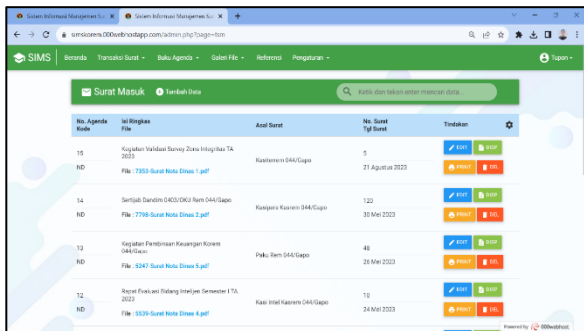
Sistem Informasi Manajemen Sur ✕ | Sistem Informasi Manajemen Sur ✕ | +

simskorem.000webhostapp.com/admin.php?page=tsm

SIMS | Beranda | Transaksi Surat ▾ | Buku Agenda ▾ | Galeri File ▾ | Referensi | Pengaturan ▾ | Tupon ▾

Surat Masuk | Tambah Data | Ketik dan tekan enter mencari data...

| No. Agenda Kode | Isi Ringkas File | Asal Surat | No. Surat Tgl Surat | Tindakan |
|---|---|---|---|---|
| 15 ND | Kegiatan Validasi Survey Zona Integritas TA 2023 File : 7353-Surat Nota Dinas 1.pdf | Kasiterem 044/Gapo | 5 21 Agustus 2023 | EDIT DISP PRINT DEL |
| 14 ND | Sertijab Dandim 0403/OKU Rem 044/Gapo File : 7798-Surat Nota Dinas 2.pdf | Kasipers Korem 044/Gapo | 120 30 Mei 2023 | EDIT DISP PRINT DEL |
| 13 ND | Kegiatan Pembinaan Keuangan Korem 044/Gapo File : 5247-Surat Nota Dinas 5.pdf | Paku Rem 044/Gapo | 48 26 Mei 2023 | EDIT DISP PRINT DEL |
| 12 ND | Rapat Evaluasi Bidang Intelijen Semester I TA. 2023 File : 5539-Surat Nota Dinas 4.pdf | Kasi Intel Kasrem 044/Gapo | 10 24 Mei 2023 | EDIT DISP PRINT DEL |

Powered by 000webhost